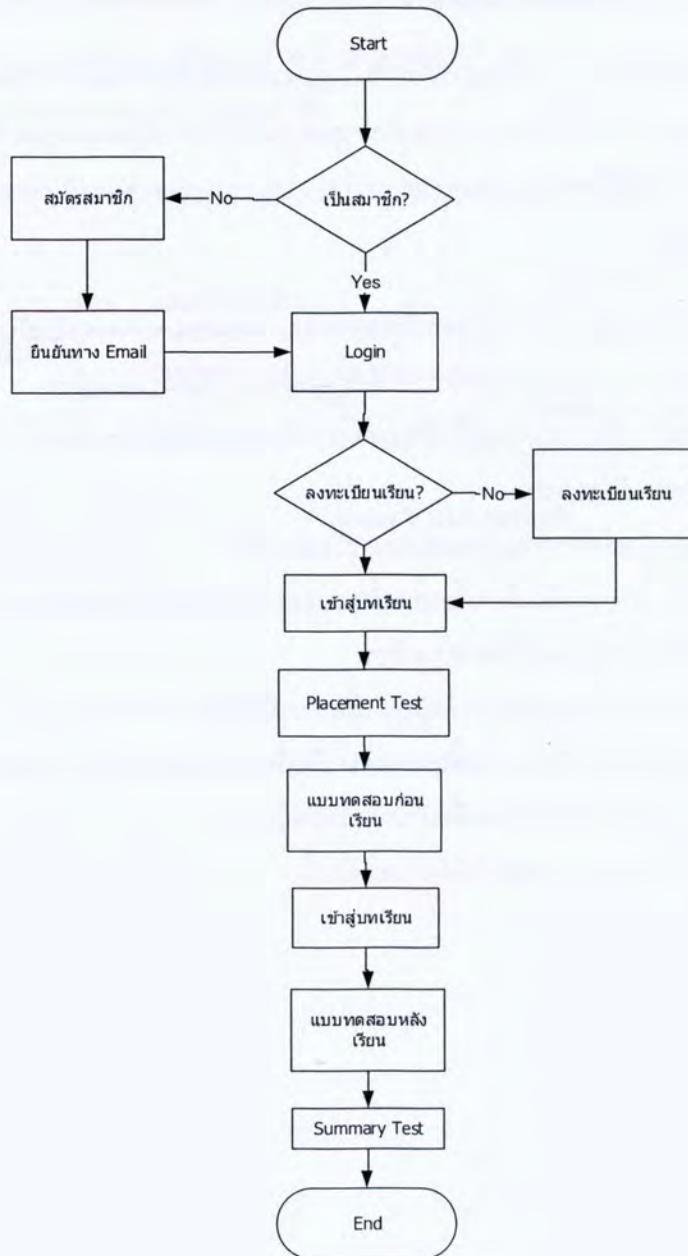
Start

เป็นสมาชิก?

No

สมัครสมาชิก

Yes

ยืนยันทาง Email

Login

ลงทะเบียนเรียน?

No

ลงทะเบียนเรียน

เข้าสู่บทเรียน

Placement Test

แบบทดสอบก่อนเรียน

เข้าสู่บทเรียน

แบบทดสอบหลังเรียน

Summary Test

End